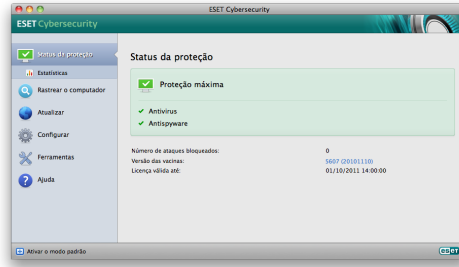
ESET Cybersecurity

ESET Cybersecurity

Status da proteção

Estatísticas

Rastrear o computador

Atualizar

Configurar

Ferramentas

Ajuda

Status da proteção

Proteção máxima

Antivírus

Antispyware

Número de ataques bloqueados: 0

Versão das vacinas: 5607 (20101110)

Licença válida até: 01/10/2011 14:00:00

Ativar o modo padrão

eset